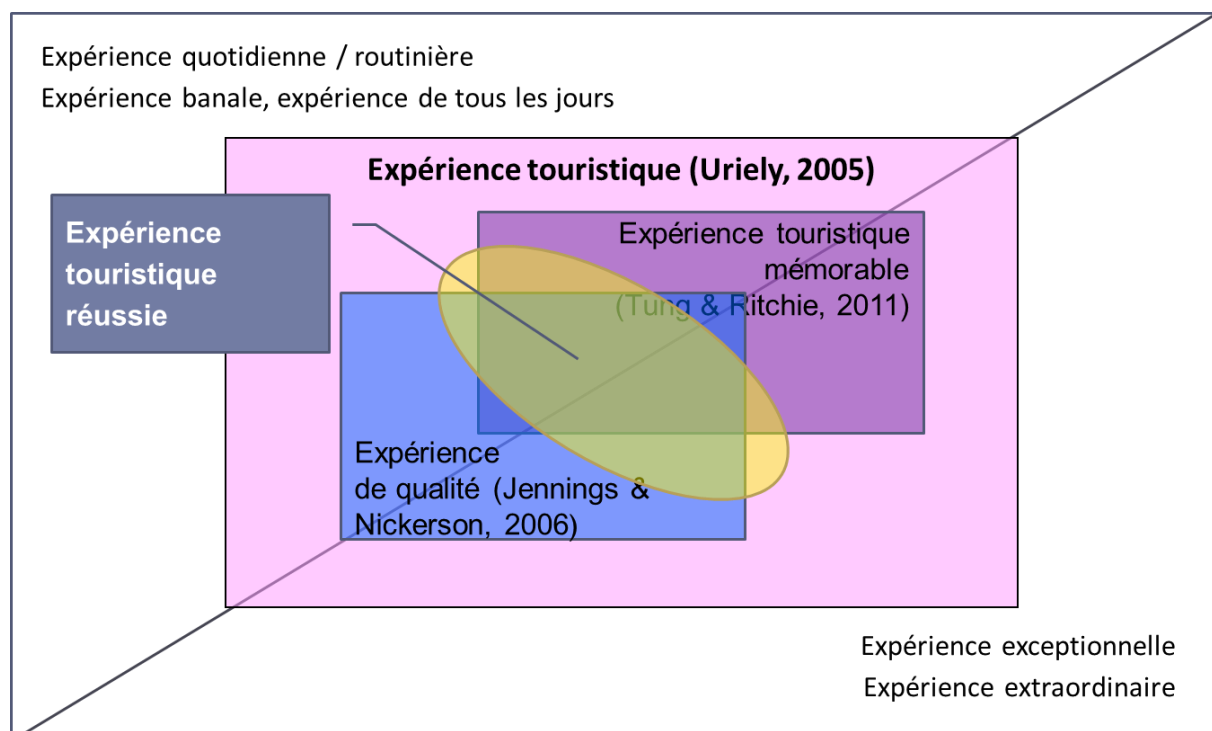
Expérience quotidienne / routinière
Expérience banale, expérience de tous les jours

Expérience touristique (Uriely, 2005)

Expérience touristique réussie

Expérience touristique mémorable (Tung & Ritchie, 2011)

Expérience de qualité (Jennings & Nickerson, 2006)

Expérience exceptionnelle
Expérience extraordinaire